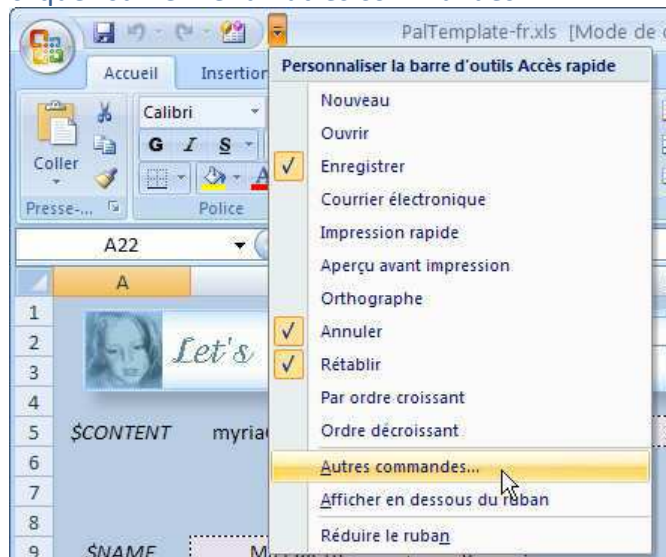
PalTemplate-fr.xls [Mode de

Accueil Insertion

Coller

Presse-...

Calibri

G I S

Police

A22

A

1
2
3
4
5
6
7
8
9

Let's

$CONTENT myria

$NAME M

Personnaliser la barre d'outils Accès rapide

Nouveau
Ouvrir
✓ Enregistrer
Courrier électronique
Impression rapide
Aperçu avant impression
Orthographe
✓ Annuler
✓ Rétablir
Par ordre croissant
Ordre décroissant
Autres commandes...
Afficher en dessous du ruban
Réduire le ruban